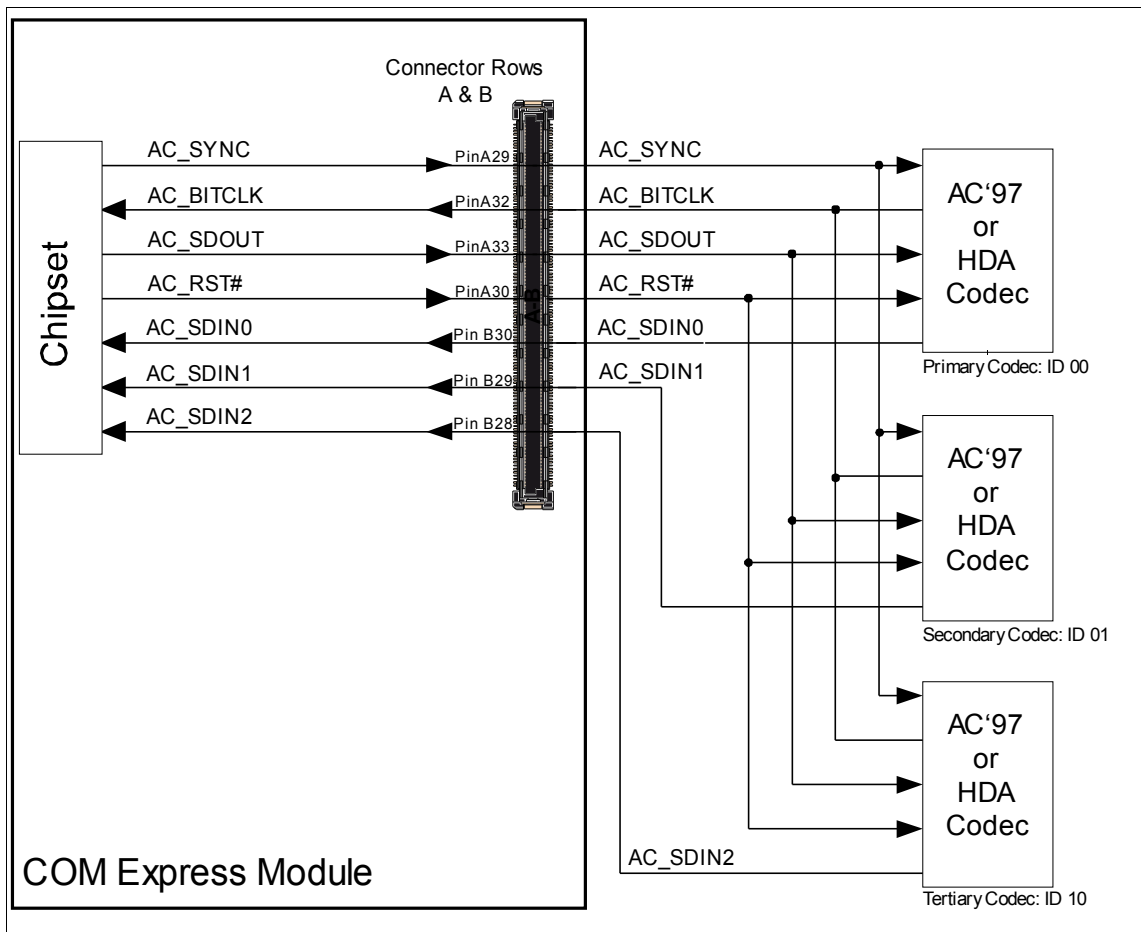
Connector Rows
A & B

Chipset

AC_SYNC
AC_BITCLK
AC_SDOUT
AC_RST#
AC_SDIN0
AC_SDIN1
AC_SDIN2

PinA29
PinA32
PinA33
PinA30
Pin B30
Pin B29
Pin B28

A-B

AC_SYNC
AC_BITCLK
AC_SDOUT
AC_RST#
AC_SDIN0
AC_SDIN1

AC'97
or
HDA
Codec

Primary Codec: ID 00

AC'97
or
HDA
Codec

Secondary Codec: ID 01

AC'97
or
HDA
Codec

AC_SDIN2

Tertiary Codec: ID 10

COM Express Module